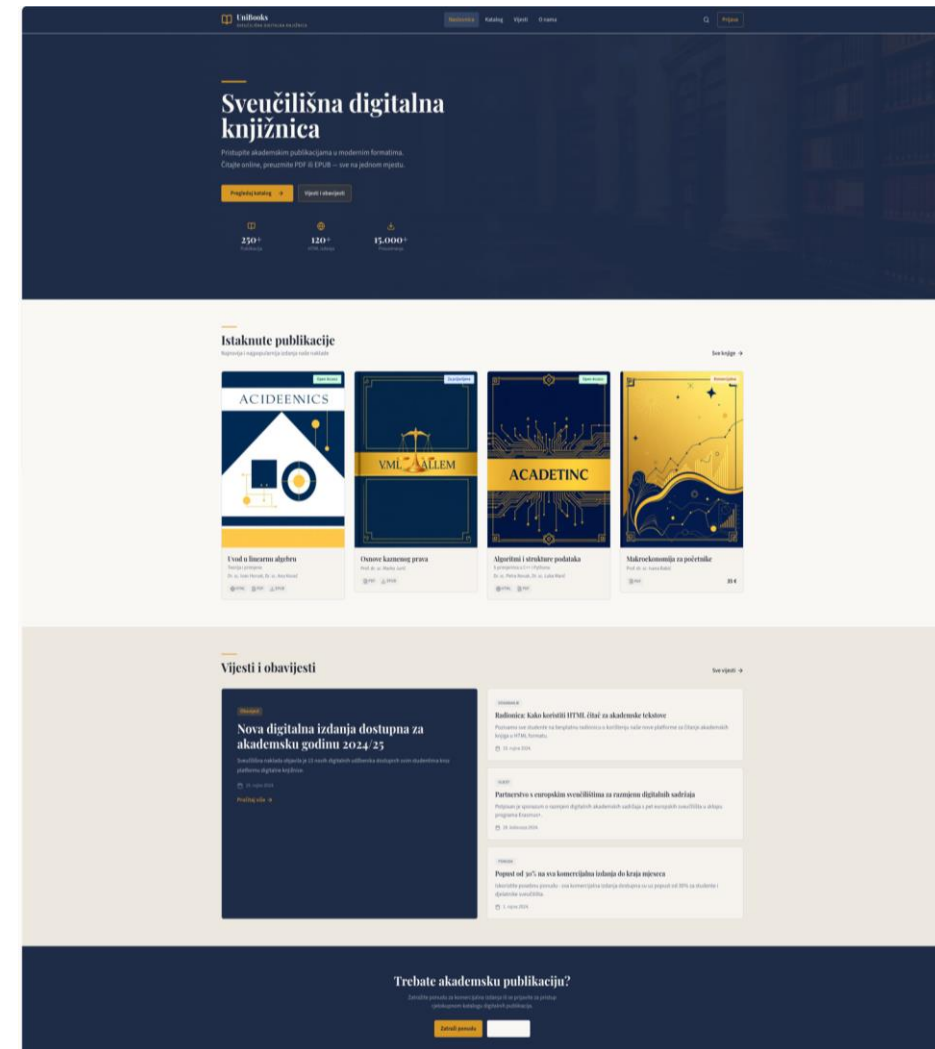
UniBooks
SVEUČILIŠNA DIGITALNA KNJIŽNICA

Naslovnica Katalog Vijesti O nama

Prijava

Sveučilišna digitalna knjižnica

Pristupite akademskim publikacijama u modernim formatima. Čitajte online, preuzmite PDF ili EPUB — sve na jednom mjestu.

Pregledaj katalog →
Vijesti i obavijesti

250+
Publikacija

120+
HTML izdanja

15.000+
Preuzimanja

Istaknute publikacije
Najnovija i najpopularnija izdanja naše naklade

Sve knjige →

Open Access
ACIDEENICS
Uvod u linearnu algebru
Teorija i primjena
Dr. sc. Ivan Horvat, Dr. sc. Ana Kovač
HTML PDF EPUB

Sveučilišno
VML ALLEM
Osnove kaznenog prava
Prof. dr. sc. Marko Jurić
PDF EPUB

Open Access
ACADETINC
Algoritmi i strukture podataka
S primjerima u C++ i Pythonu
Dr. sc. Petra Novak, Dr. sc. Luka Marić
HTML PDF

Komercijalno
Makroekonomija za početnike
Prof. dr. sc. Ivana Babić
PDF
35 €

Vijesti i obavijesti

Sve vijesti →

Obavijest
Nova digitalna izdanja dostupna za akademsku godinu 2024/25
Sveučilišna naklada objavila je 15 novih digitalnih udžbenika dostupnih svim studentima kroz platformu digitalne knjižnice.
15. rujna 2024.
Pročitaj više →

Edukacija
Radionica: Kako koristiti HTML čitač za akademske tekstove
Pozivamo sve studente na besplatnu radionicu o korištenju naše nove platforme za čitanje akademskih knjiga u HTML formatu.
10. rujna 2024.

Suradnja
Partnerstvo s europskim sveučilištima za razmjenu digitalnih sadržaja
Potpisan je sporazum o razmjeni digitalnih akademskih sadržaja s pet europskih sveučilišta u sklopu programa Erasmus+.
28. kolovoza 2024.

Ponuda
Popust od 30% na sva komercijalna izdanja do kraja mjeseca
Iskoristite posebnu ponudu - sva komercijalna izdanja dostupna su uz popust od 30% za studente i djelatnike sveučilišta.
1. rujna 2024.

Trebate akademsku publikaciju?
Zatražite ponudu za komercijalna izdanja ili se prijavite za pristup cjelokupnom katalogu digitalnih publikacija.

Zatraži ponudu